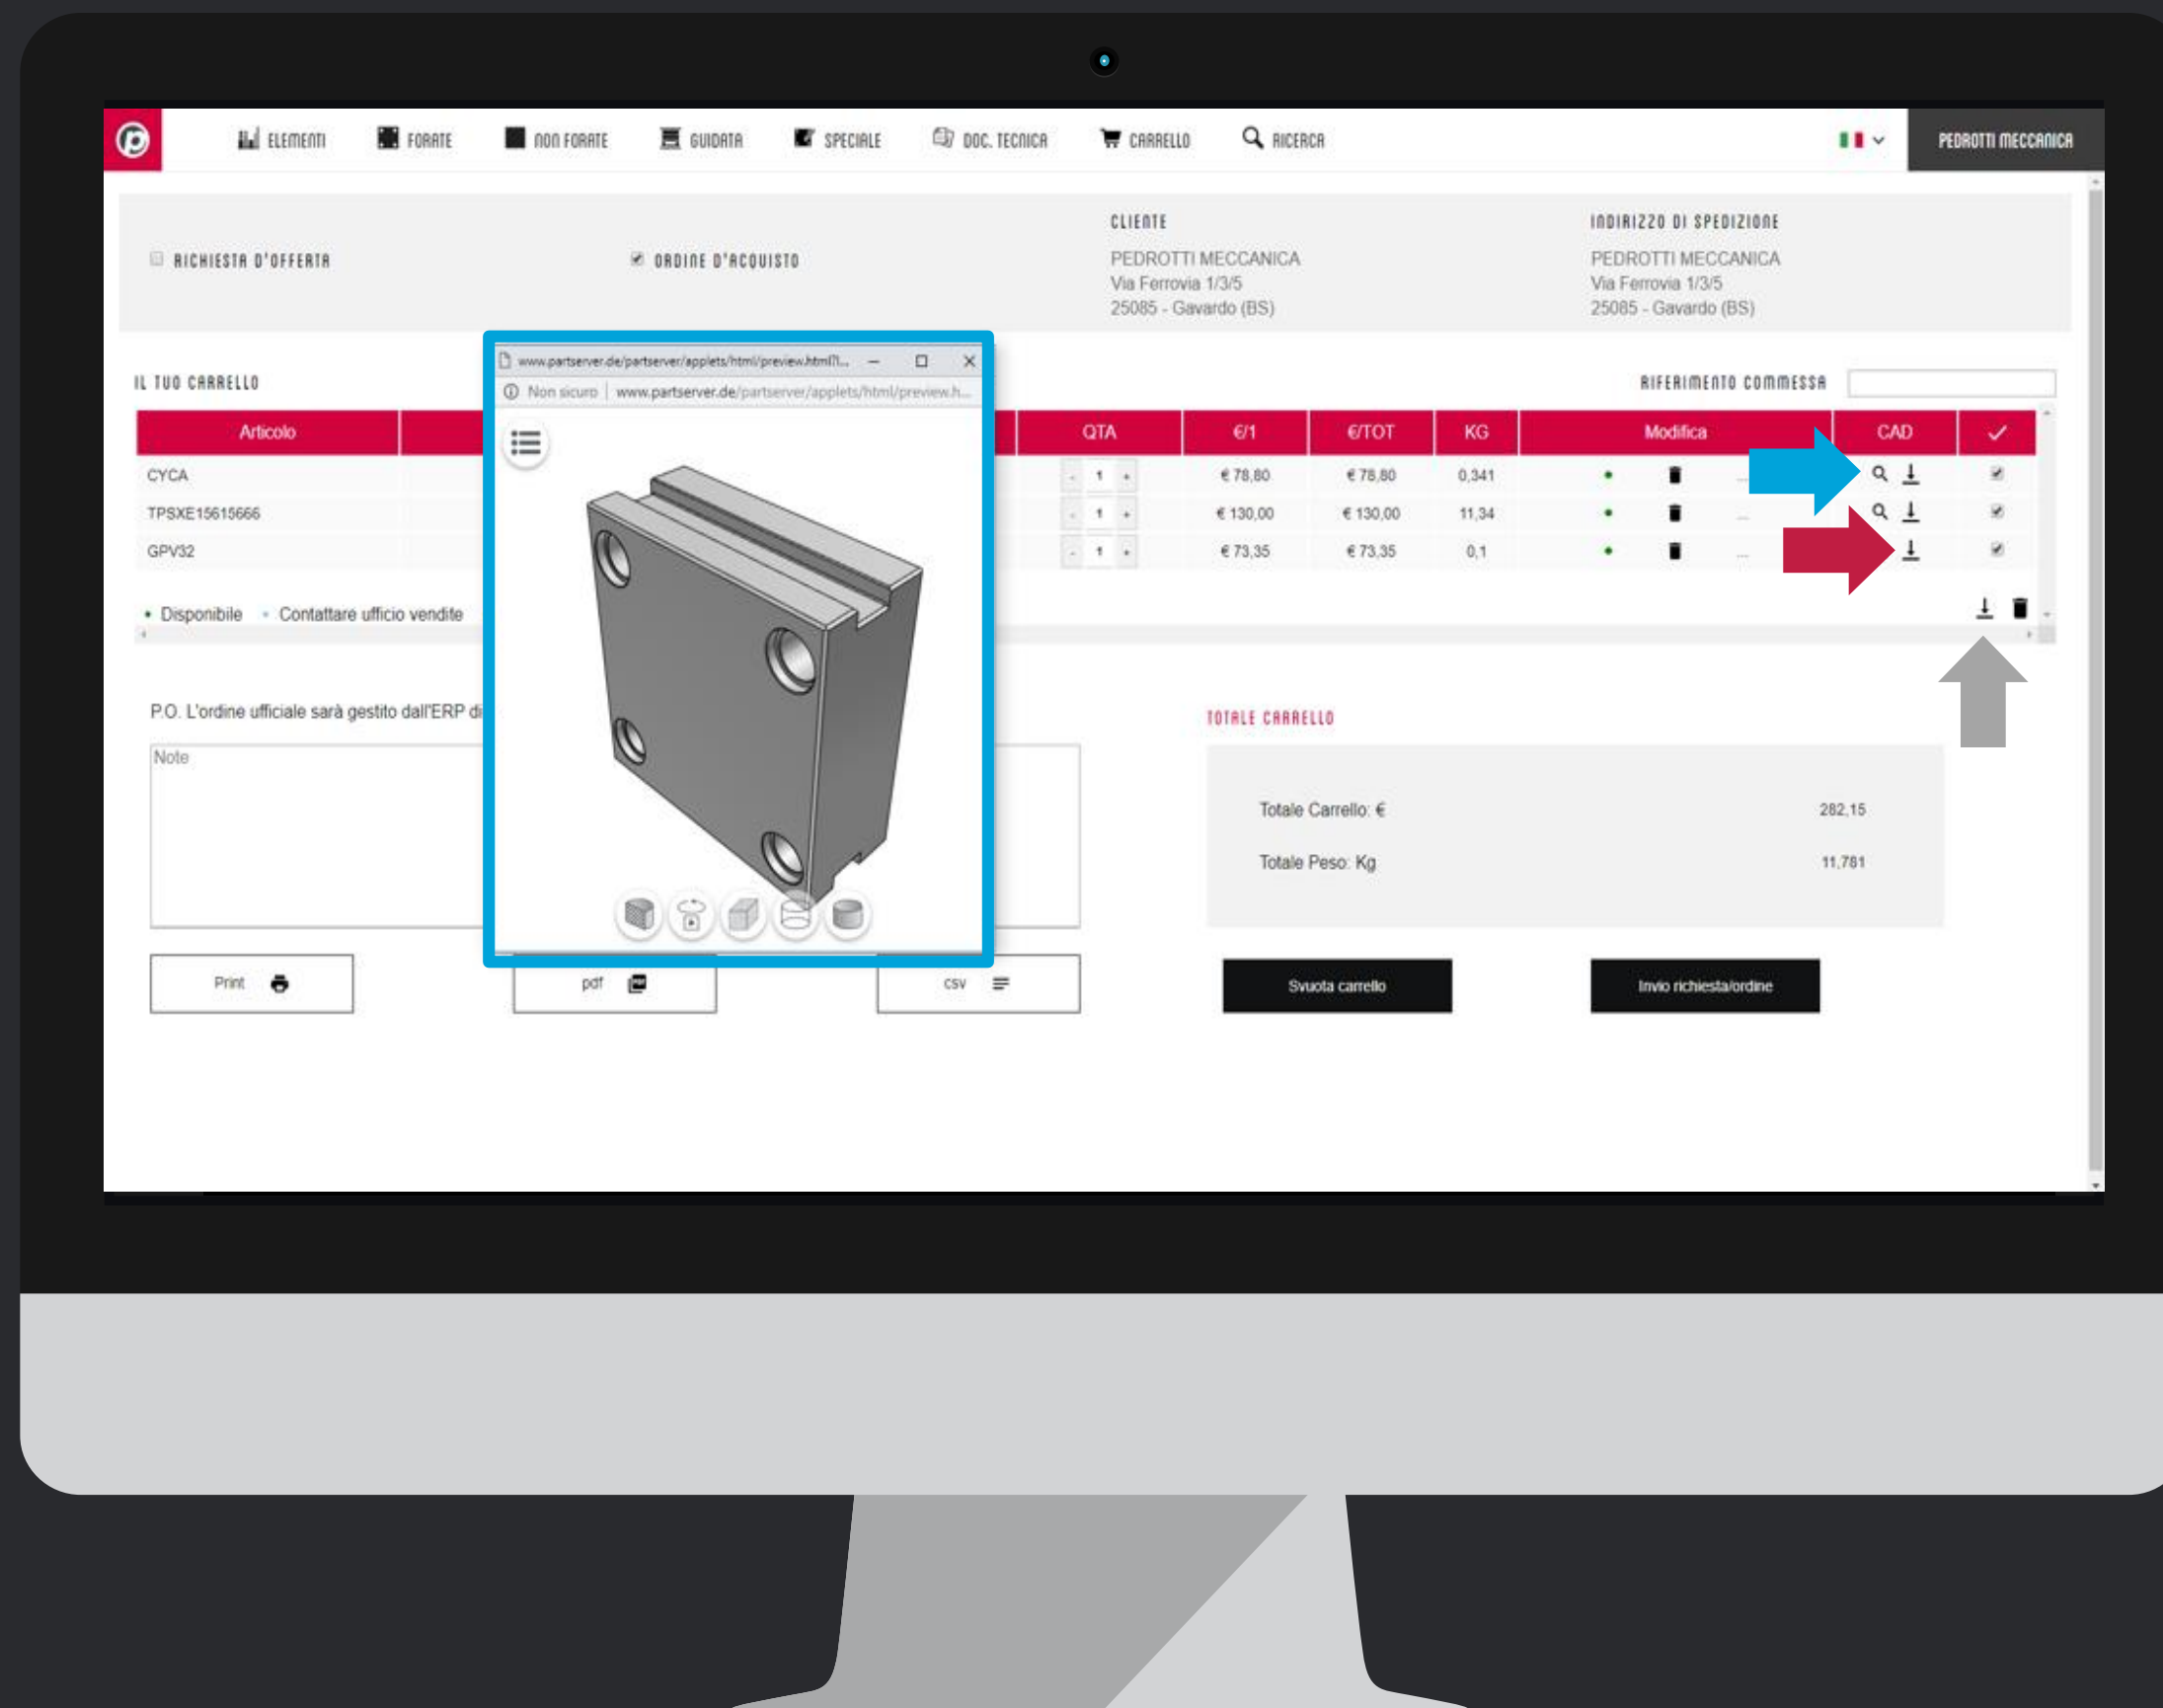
ELEMENTI FORATE NON FORATE GUIDATA SPECIALE DOC. TECNICA CARRELLO RICERCA

PEDROTTI MECCANICA

RICHIESTA D'OFFERTA

ORDINE D'ACQUISTO

CLIENTE
PEDROTTI MECCANICA
Via Ferrovia 1/3/5
25085 - Gavardo (BS)

INDIRIZZO DI SPEDIZIONE
PEDROTTI MECCANICA
Via Ferrovia 1/3/5
25085 - Gavardo (BS)

www.partserver.de/partserver/applets/html/preview.html?...
Non sicuro | www.partserver.de/partserver/applets/html/preview.h...

IL TUO CARRELLO

RIFERIMENTO COMMESSA

| Articolo | | QTA | €/1 | €/TOT | KG | Modifica | CAD | ✓ |
|---|---|---|---|---|---|---|---|---|
| CYCA | | 1 | € 78,80 | € 78,80 | 0,341 | | | |
| TPSXE15615666 | | 1 | € 130,00 | € 130,00 | 11,34 | | | |
| GPV32 | | 1 | € 73,35 | € 73,35 | 0,1 | | | |

• Disponibile • Contattare ufficio vendite

P.O. L'ordine ufficiale sarà gestito dall'ERP di

Note

TOTALE CARRELLO

Totale Carrello: € 282,15

Totale Peso: Kg 11,781

Print

pdf

csv

Svuota carrello

Invio richiesta/ordine